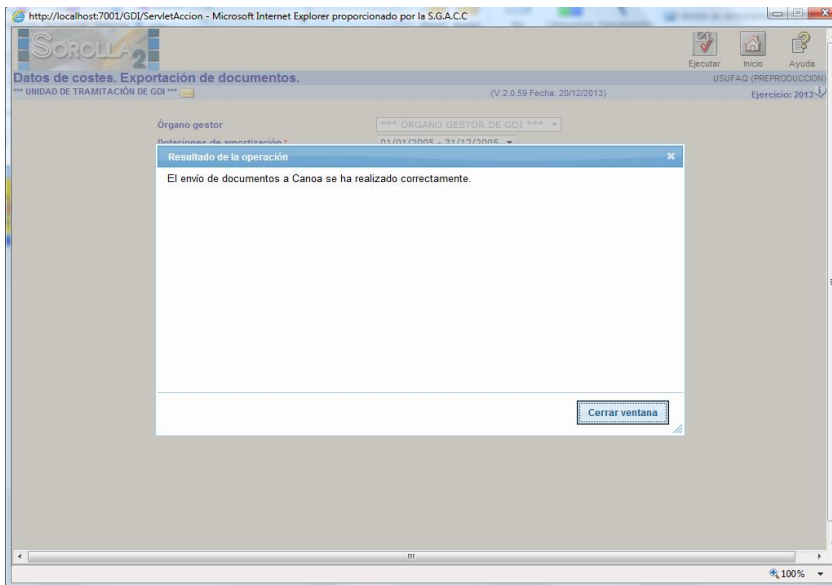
http://localhost:7001/GDI/ServletAccion - Microsoft Internet Explorer proporcionado por la S.G.A.C.C

SOROLLA 2

Ejecutar Inicio Ayuda

Datos de costes. Exportación de documentos.

USUFAQ (PREPRODUCCION)

*** UNIDAD DE TRAMITACIÓN DE GDI ***

(V.2.0.59 Fecha: 20/12/2013)

Ejercicio: 2013

Órgano gestor *** ÓRGANO GESTOR DE GDI ***

Dotaciones de amortización * 01/01/2005 - 31/12/2005

Resultado de la operación

El envío de documentos a Canoa se ha realizado correctamente.

Cerrar ventana

100%